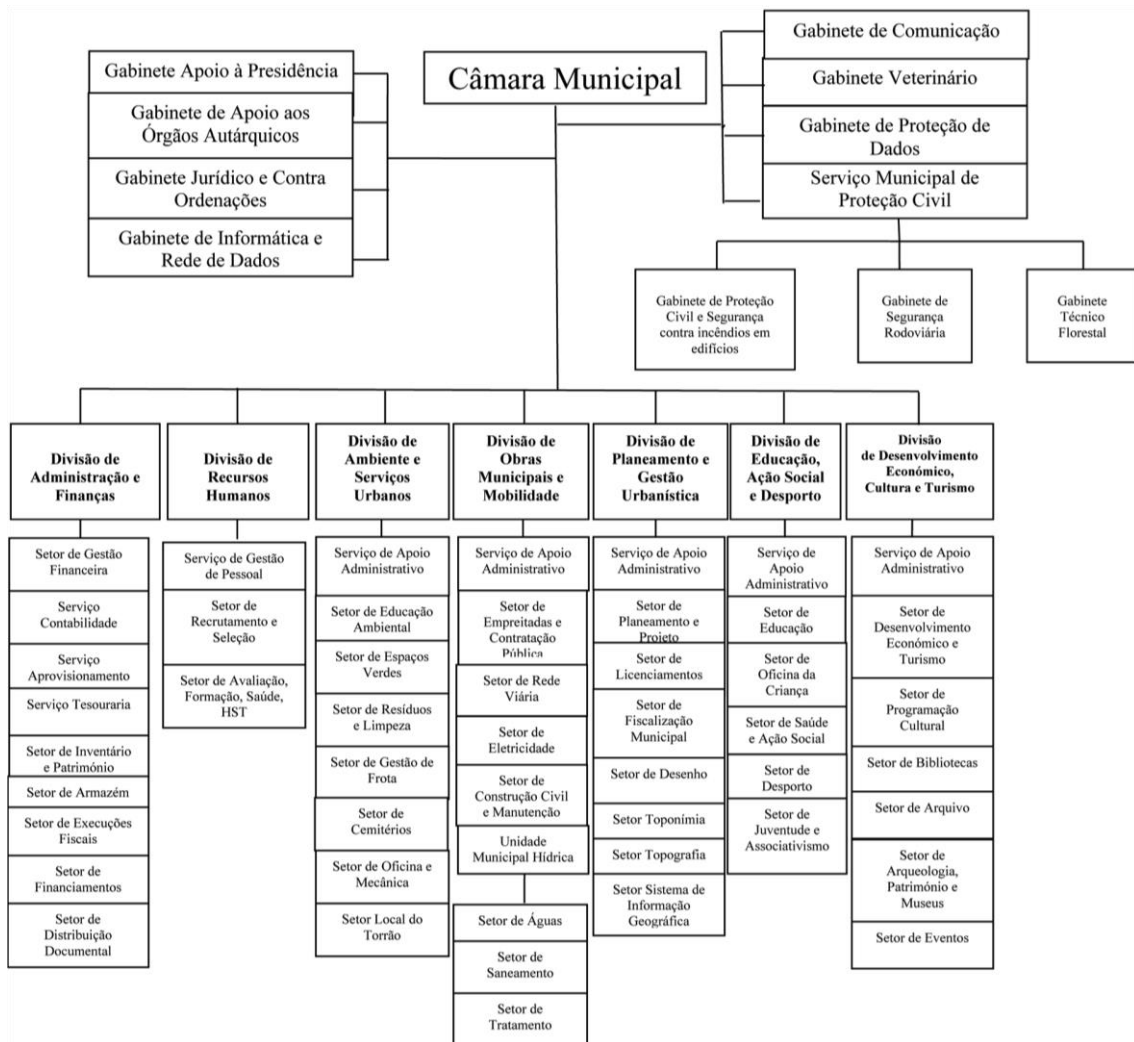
Câmara Municipal

Gabinete Apoio à Presidência

Gabinete de Apoio aos Órgãos Autárquicos

Gabinete Jurídico e Contra Ordenações

Gabinete de Informática e Rede de Dados

Gabinete de Comunicação

Gabinete Veterinário

Gabinete de Proteção de Dados

Serviço Municipal de Proteção Civil

Gabinete de Proteção Civil e Segurança contra incêndios em edifícios

Gabinete de Segurança Rodoviária

Gabinete Técnico Florestal

Divisão de Administração e Finanças

Setor de Gestão Financeira

Serviço Contabilidade

Serviço Aprovisionamento

Serviço Tesouraria

Setor de Inventário e Património

Setor de Armazém

Setor de Execuções Fiscais

Setor de Financiamentos

Setor de Distribuição Documental

Divisão de Recursos Humanos

Serviço de Gestão de Pessoal

Setor de Recrutamento e Seleção

Setor de Avaliação, Formação, Saúde, HST

Divisão de Ambiente e Serviços Urbanos

Serviço de Apoio Administrativo

Setor de Educação Ambiental

Setor de Espaços Verdes

Setor de Resíduos e Limpeza

Setor de Gestão de Frota

Setor de Cemitérios

Setor de Oficina e Mecânica

Setor Local do Torrão

Divisão de Obras Municipais e Mobilidade

Serviço de Apoio Administrativo

Setor de Empreitadas e Contratação Pública

Setor de Rede Viária

Setor de Eletricidade

Setor de Construção Civil e Manutenção

Unidade Municipal Hídrica

Setor de Águas

Setor de Saneamento

Setor de Tratamento

Divisão de Planeamento e Gestão Urbanística

Serviço de Apoio Administrativo

Setor de Planeamento e Projeto

Setor de Licenciamentos

Setor de Fiscalização Municipal

Setor de Desenho

Setor Toponímia

Setor Topografia

Setor Sistema de Informação Geográfica

Divisão de Educação, Ação Social e Desporto

Serviço de Apoio Administrativo

Setor de Educação

Setor de Oficina da Criança

Setor de Saúde e Ação Social

Setor de Desporto

Setor de Juventude e Associativismo

Divisão de Desenvolvimento Económico, Cultura e Turismo

Serviço de Apoio Administrativo

Setor de Desenvolvimento Económico e Turismo

Setor de Programação Cultural

Setor de Bibliotecas

Setor de Arquivo

Setor de Arqueologia, Património e Museus

Setor de Eventos